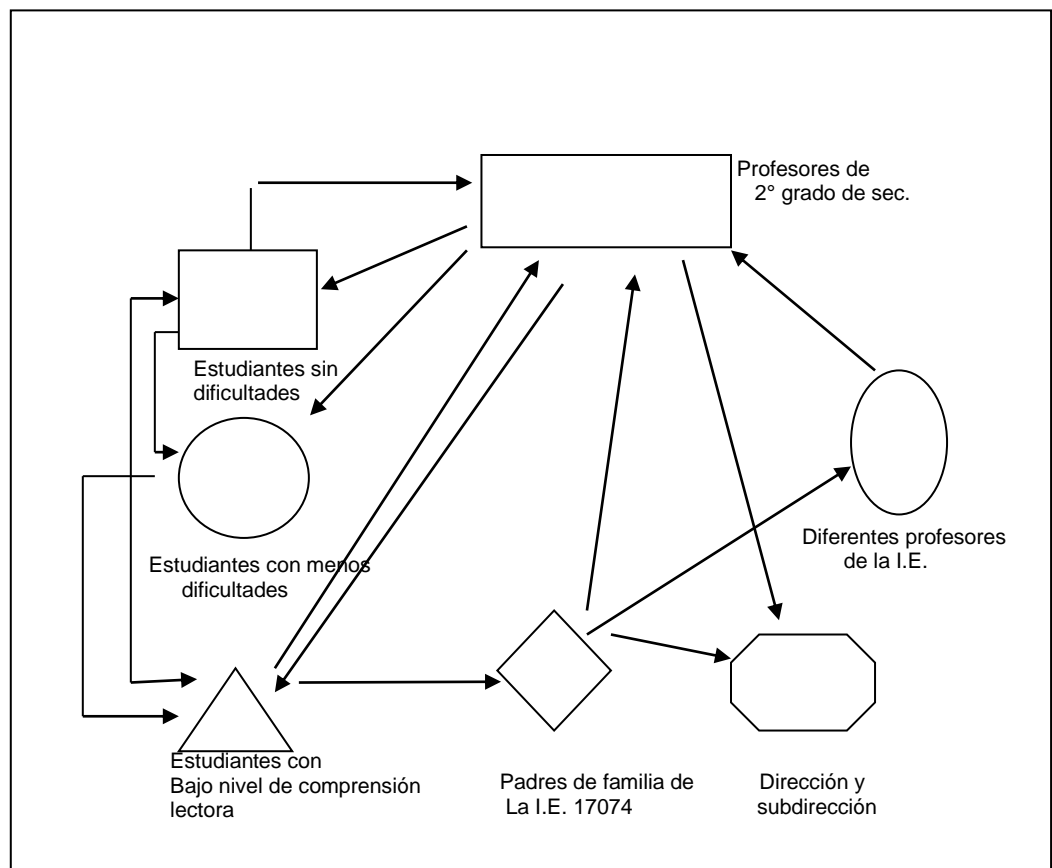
Profesores de 2° grado de sec.

Estudiantes sin dificultades

Estudiantes con menos dificultades

Diferentes profesores de la I.E.

Estudiantes con Bajo nivel de comprensión lectora

Padres de familia de La I.E. 17074

Dirección y subdirección